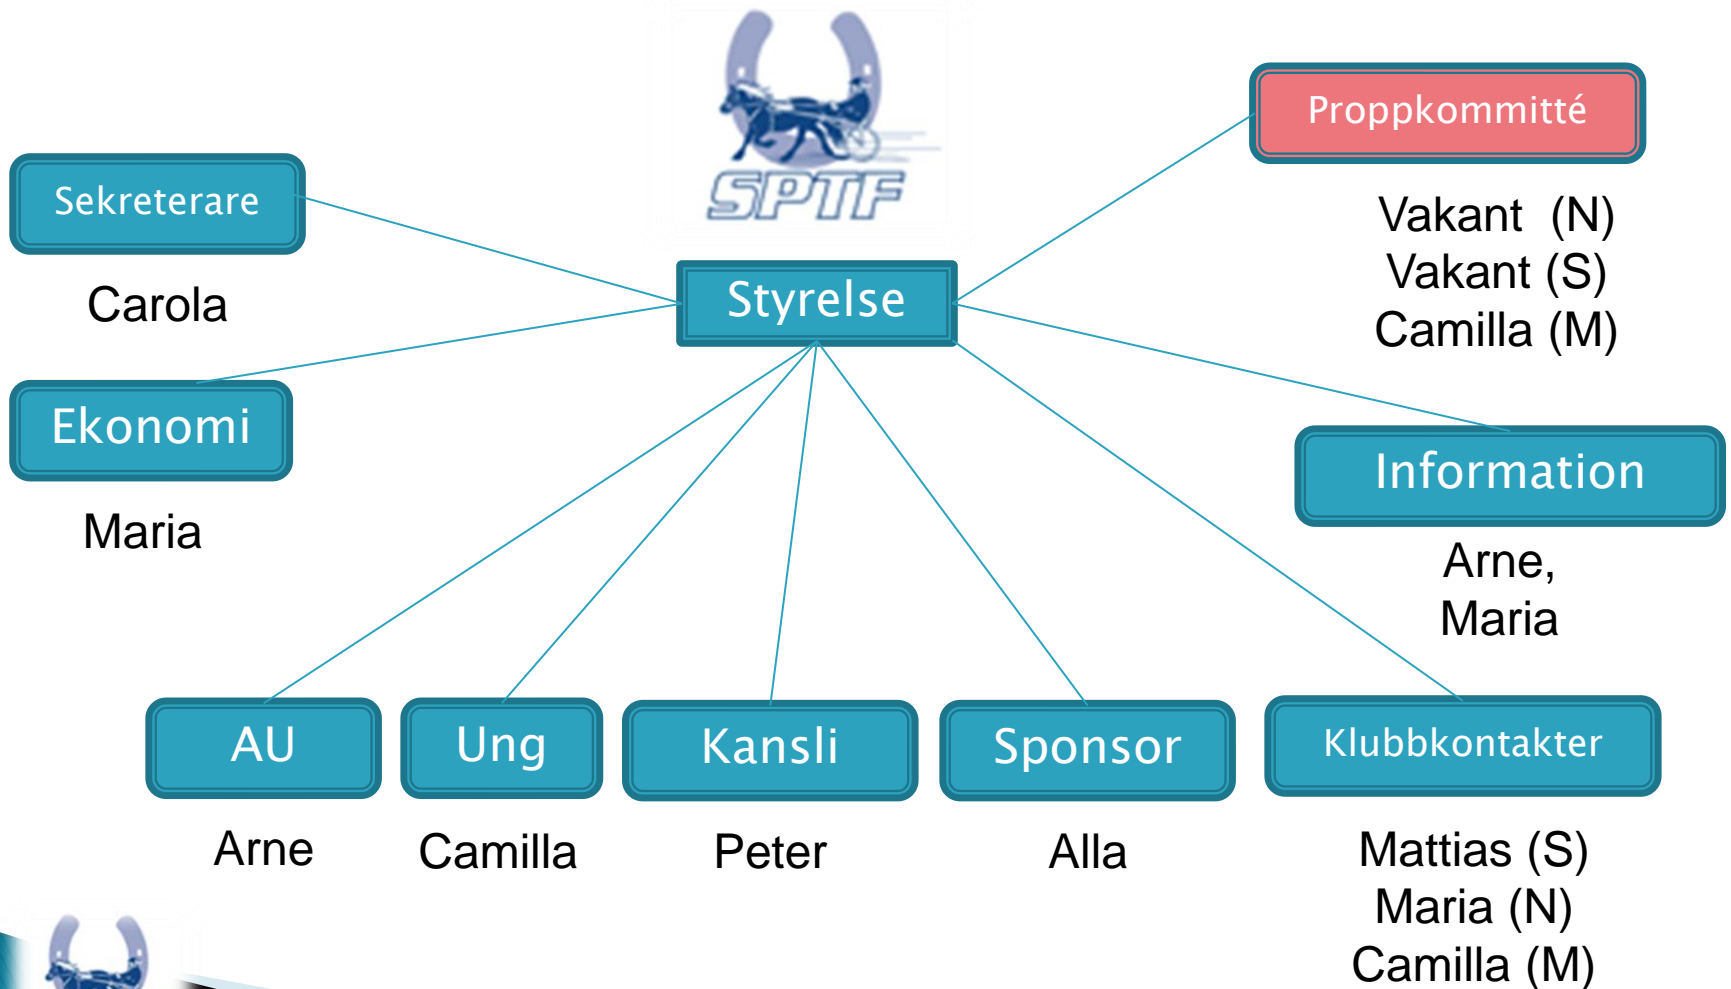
SPTF

Sekreterare

Carola

Styrelse

Proppkommitté

Vakant (N)
Vakant (S)
Camilla (M)

Ekonomi

Maria

Information

Arne,
Maria

AU

Arne

Ung

Camilla

Kansli

Peter

Sponsor

Alla

Klubbkontakter

Mattias (S)
Maria (N)
Camilla (M)